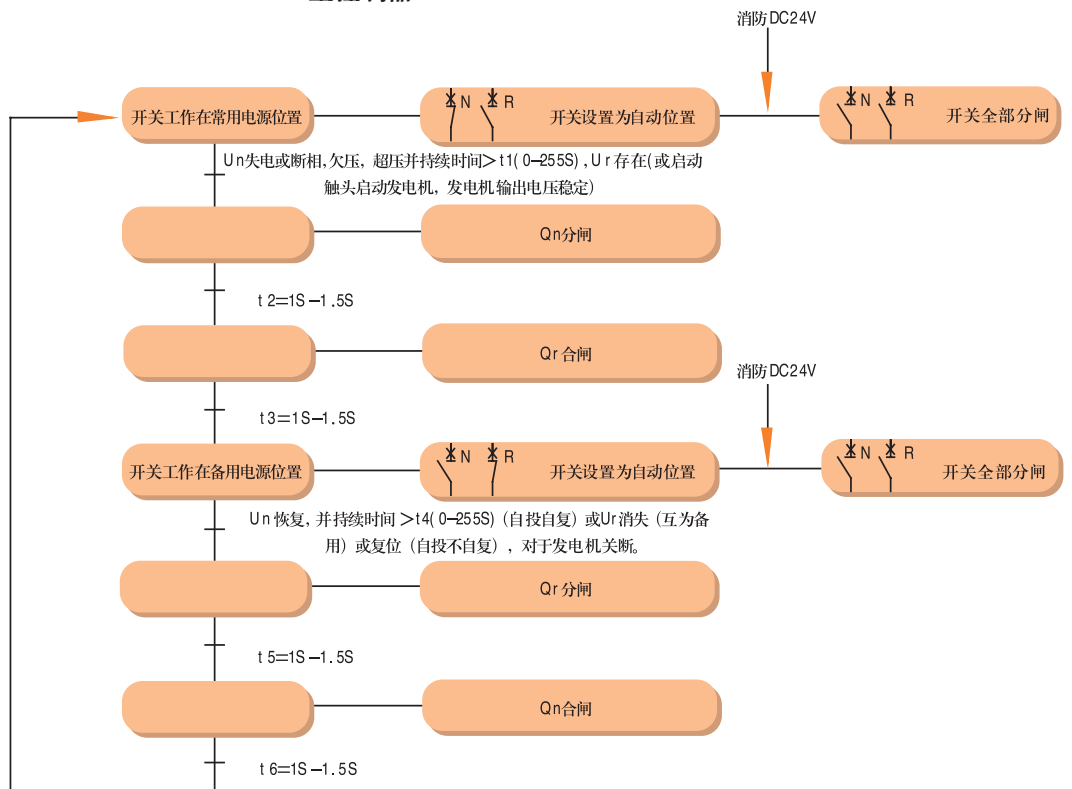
消防DC24V

开关工作在常用电源位置

N R 开关设置为自动位置

N R 开关全部分闸

Un失电或断相,欠压，超压并持续时间＞t1(0–255S)，Ur存在(或启动触头启动发电机，发电机输出电压稳定)

Qn分闸

t2=1S–1.5S

Qr合闸

t3=1S–1.5S

消防DC24V

开关工作在备用电源位置

N R 开关设置为自动位置

N R 开关全部分闸

Un恢复，并持续时间＞t4(0–255S)（自投自复）或Ur消失（互为备用）或复位（自投不自复），对于发电机关断。

Qr分闸

t5=1S–1.5S

Qn合闸

t6=1S–1.5S